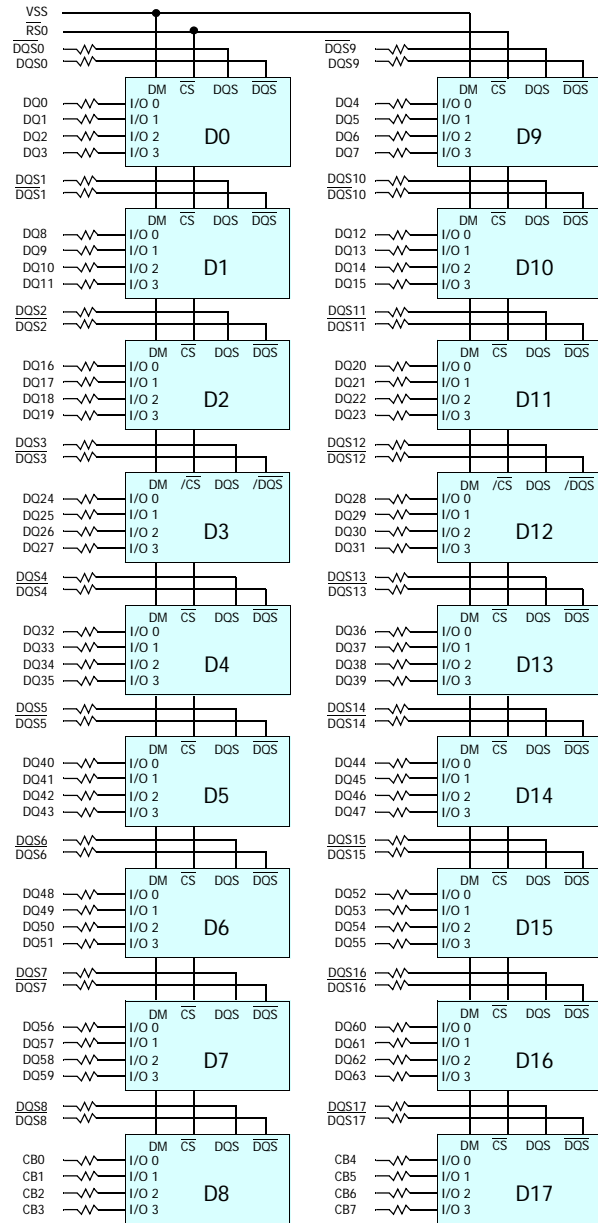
VSS
$\overline{RS0}$
$\overline{DQS0}$
DQS0

$\overline{DQS9}$
DQS9

DM $\overline{CS}$ DQS $\overline{DQS}$
DQ0 I/O 0
DQ1 I/O 1
DQ2 I/O 2
DQ3 I/O 3
D0

DM $\overline{CS}$ DQS $\overline{DQS}$
DQ4 I/O 0
DQ5 I/O 1
DQ6 I/O 2
DQ7 I/O 3
D9

DQS1
$\overline{DQS1}$

DQS10
$\overline{DQS10}$

DM $\overline{CS}$ DQS $\overline{DQS}$
DQ8 I/O 0
DQ9 I/O 1
DQ10 I/O 2
DQ11 I/O 3
D1

DM $\overline{CS}$ DQS $\overline{DQS}$
DQ12 I/O 0
DQ13 I/O 1
DQ14 I/O 2
DQ15 I/O 3
D10

DQS2
$\overline{DQS2}$

DQS11
$\overline{DQS11}$

DM $\overline{CS}$ DQS $\overline{DQS}$
DQ16 I/O 0
DQ17 I/O 1
DQ18 I/O 2
DQ19 I/O 3
D2

DM $\overline{CS}$ DQS $\overline{DQS}$
DQ20 I/O 0
DQ21 I/O 1
DQ22 I/O 2
DQ23 I/O 3
D11

DQS3
$\overline{DQS3}$

DQS12
$\overline{DQS12}$

DM $\overline{/CS}$ DQS $\overline{/DQS}$
DQ24 I/O 0
DQ25 I/O 1
DQ26 I/O 2
DQ27 I/O 3
D3

DM $\overline{/CS}$ DQS $\overline{/DQS}$
DQ28 I/O 0
DQ29 I/O 1
DQ30 I/O 2
DQ31 I/O 3
D12

DQS4
$\overline{DQS4}$

DQS13
$\overline{DQS13}$

DM $\overline{CS}$ DQS $\overline{DQS}$
DQ32 I/O 0
DQ33 I/O 1
DQ34 I/O 2
DQ35 I/O 3
D4

DM $\overline{CS}$ DQS $\overline{DQS}$
DQ36 I/O 0
DQ37 I/O 1
DQ38 I/O 2
DQ39 I/O 3
D13

DQS5
$\overline{DQS5}$

DQS14
$\overline{DQS14}$

DM $\overline{CS}$ DQS $\overline{DQS}$
DQ40 I/O 0
DQ41 I/O 1
DQ42 I/O 2
DQ43 I/O 3
D5

DM $\overline{CS}$ DQS $\overline{DQS}$
DQ44 I/O 0
DQ45 I/O 1
DQ46 I/O 2
DQ47 I/O 3
D14

DQS6
$\overline{DQS6}$

DQS15
$\overline{DQS15}$

DM $\overline{CS}$ DQS $\overline{DQS}$
DQ48 I/O 0
DQ49 I/O 1
DQ50 I/O 2
DQ51 I/O 3
D6

DM $\overline{CS}$ DQS $\overline{DQS}$
DQ52 I/O 0
DQ53 I/O 1
DQ54 I/O 2
DQ55 I/O 3
D15

DQS7
$\overline{DQS7}$

DQS16
$\overline{DQS16}$

DM $\overline{CS}$ DQS $\overline{DQS}$
DQ56 I/O 0
DQ57 I/O 1
DQ58 I/O 2
DQ59 I/O 3
D7

DM $\overline{CS}$ DQS $\overline{DQS}$
DQ60 I/O 0
DQ61 I/O 1
DQ62 I/O 2
DQ63 I/O 3
D16

DQS8
$\overline{DQS8}$

DQS17
$\overline{DQS17}$

DM $\overline{CS}$ DQS $\overline{DQS}$
CB0 I/O 0
CB1 I/O 1
CB2 I/O 2
CB3 I/O 3
D8

DM $\overline{CS}$ DQS $\overline{DQS}$
CB4 I/O 0
CB5 I/O 1
CB6 I/O 2
CB7 I/O 3
D17